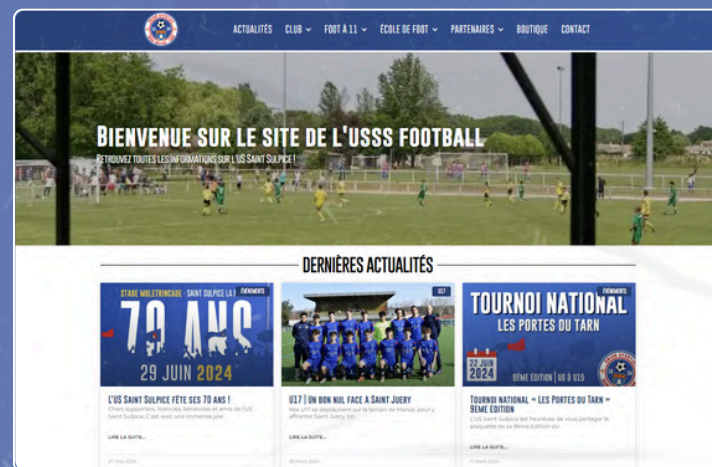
ACTUALITÉS CLUB FOOT À 11 ÉCOLE DE FOOT PARTENAIRES BOUTIQUE CONTACT

BIENVENUE SUR LE SITE DE L'USSS FOOTBALL

RETROUVEZ TOUTES LES INFORMATIONS SUR L'US Saint Sulpice !

DERNIÈRES ACTUALITÉS

ÉVÉNEMENTS
STADE MOLETRINCADE - SAINT SULPICE LA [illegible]
70 ANS
29 JUIN 2024
L'US Saint Sulpice fête ses 70 ans !
Chers supporters, licenciés, bénévoles et amis de l'US Saint Sulpice, C'est avec une immense joie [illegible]
LIRE LA SUITE...
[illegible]

U17
U17 | Un bon nul face à Saint Juery
Nos U17 se déplaçaient sur le terrain de Marsac pour y affronter Saint Juery. Un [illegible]
LIRE LA SUITE...
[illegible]

ÉVÉNEMENTS
TOURNOI NATIONAL
LES PORTES DU TARN
22 JUIN 2024
9ÈME ÉDITION | U11 À U15
Tournoi national « Les Portes du Tarn » 9ème édition
L'US Saint Sulpice est heureuse de vous partager la plaquette de sa 9ème Édition du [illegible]
LIRE LA SUITE...
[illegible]